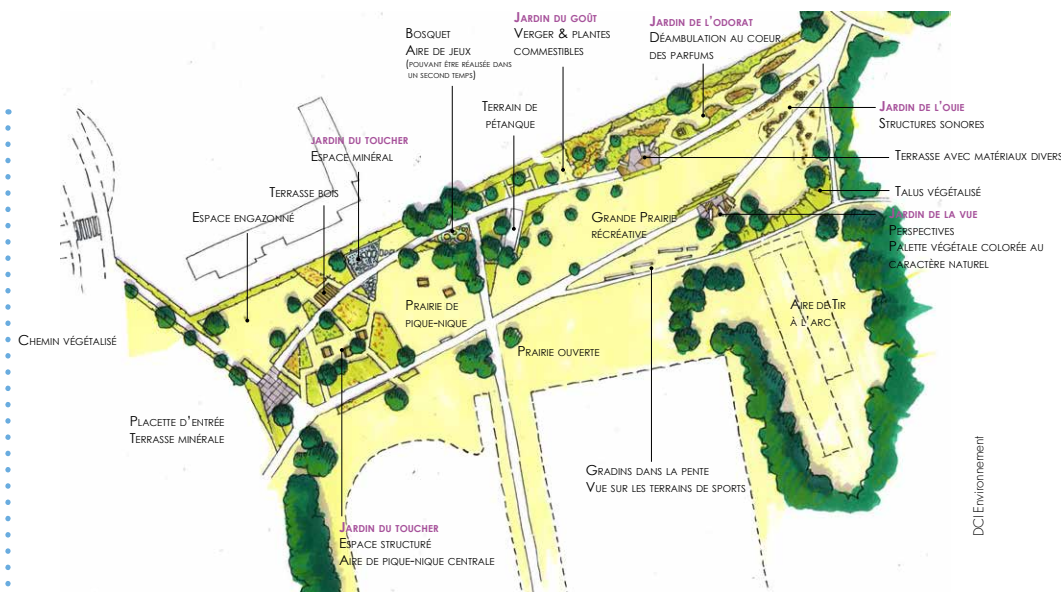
Bosquet
Aire de jeux
(pouvant être réalisée dans un second temps)

Jardin du goût
Verger & plantes commestibles

Jardin de l'odorat
Déambulation au coeur des parfums

Jardin de l'ouie
Structures sonores

Terrain de pétanque

Jardin du toucher
Espace minéral

Terrasse avec matériaux divers

Talus végétalisé

Terrasse bois

Espace engazonné

Grande Prairie récréative

Jardin de la vue
Perspectives
Palette végétale colorée au caractère naturel

Prairie de pique-nique

Aire de Tir à l'arc

Chemin végétalisé

Prairie ouverte

Placette d'entrée
Terrasse minérale

Gradins dans la pente
Vue sur les terrains de sports

Jardin du toucher
Espace structuré
Aire de pique-nique centrale

DCI Environnement